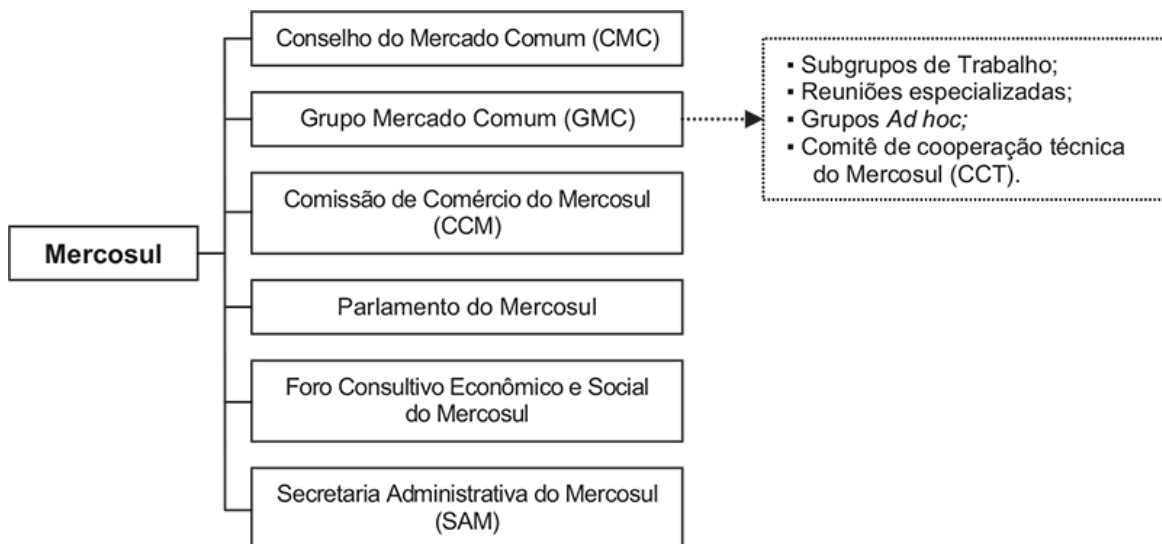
Mercosul

Conselho do Mercado Comum (CMC)

Grupo Mercado Comum (GMC)

- Subgrupos de Trabalho;
- Reuniões especializadas;
- Grupos *Ad hoc;*
- Comitê de cooperação técnica do Mercosul (CCT).

Comissão de Comércio do Mercosul (CCM)

Parlamento do Mercosul

Foro Consultivo Econômico e Social do Mercosul

Secretaria Administrativa do Mercosul (SAM)